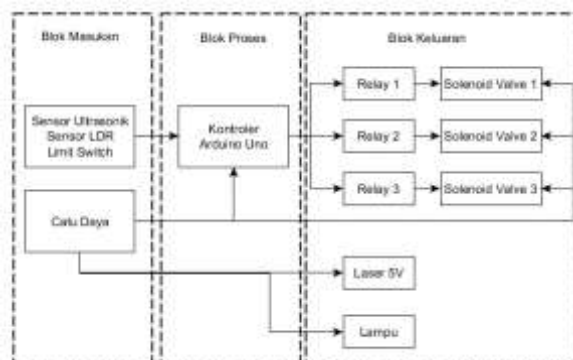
Blok Masukan

Sensor Ultrasonik
Sensor LDR
Limit Switch

Catu Daya

Blok Proses

Kontroler
Arduino Uno

Blok Keluaran

Relay 1

Solenoid Valve 1

Relay 2

Solenoid Valve 2

Relay 3

Solenoid Valve 3

Laser 5V

Lampu